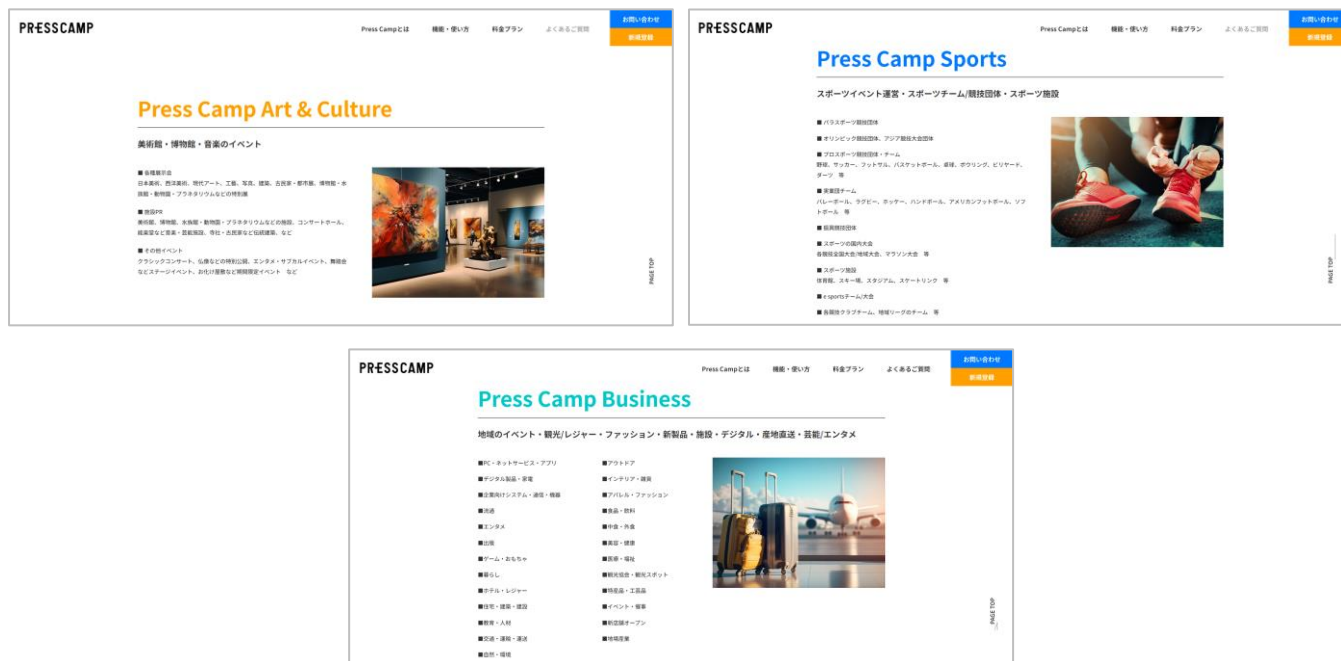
PRESSCAMP

Press Campとは　機能・使い方　料金プラン　よくあるご質問　お問い合わせ　新規登録

Press Camp Art & Culture

美術館・博物館・音楽のイベント

■ 各種展示会
日本美術、西洋美術、現代アート、工藝、写真、建築、古民家・都市展、博物館・水族館・動物園・プラネタリウムなどの特別展

■ 施設PR
美術館、博物館、水族館・動物園・プラネタリウムなどの施設、コンサートホール、能楽堂など音楽・芸能施設、寺社・古民家など伝統建築、など

■ その他イベント
クラシックコンサート、仏像などの特別公開、エンタメ・サブカルイベント、舞踏会などステージイベント、お化け屋敷など期間限定イベント　など

PAGE TOP

PRESSCAMP

Press Campとは　機能・使い方　料金プラン　よくあるご質問　お問い合わせ　新規登録

Press Camp Sports

スポーツイベント運営・スポーツチーム/競技団体・スポーツ施設

■ パラスポーツ競技団体

■ オリンピック競技団体、アジア競技大会団体

■ プロスポーツ競技団体・チーム
野球、サッカー、フットサル、バスケットボール、卓球、ボウリング、ビリヤード、ダーツ　等

■ 実業団チーム
バレーボール、ラグビー、ホッケー、ハンドボール、アメリカンフットボール、ソフトボール　等

■ 各種競技団体

■ スポーツの国内大会
各競技全国大会/地域大会、マラソン大会　等

■ スポーツ施設
体育館、スキー場、スタジアム、スケートリンク　等

■ e sportsチーム/大会

■ 各競技クラブチーム、地域リーグのチーム　等

PAGE TOP

PRESSCAMP

Press Campとは　機能・使い方　料金プラン　よくあるご質問　お問い合わせ　新規登録

Press Camp Business

地域のイベント・観光/レジャー・ファッション・新製品・施設・デジタル・産地直送・芸能/エンタメ

■PC・ネットサービス・アプリ
■デジタル製品・家電
■企業向けシステム・通信・機器
■流通
■エンタメ
■出版
■ゲーム・おもちゃ
■暮らし
■ホテル・レジャー
■住宅・建築・建設
■教育・人材
■交通・運輸・運送
■自然・環境

■アウトドア
■インテリア・雑貨
■アパレル・ファッション
■食品・飲料
■中食・外食
■美容・健康
■医療・福祉
■観光施設・観光スポット
■特産品・工芸品
■イベント・催事
■新店舗オープン
■地域産業

PAGE TOP